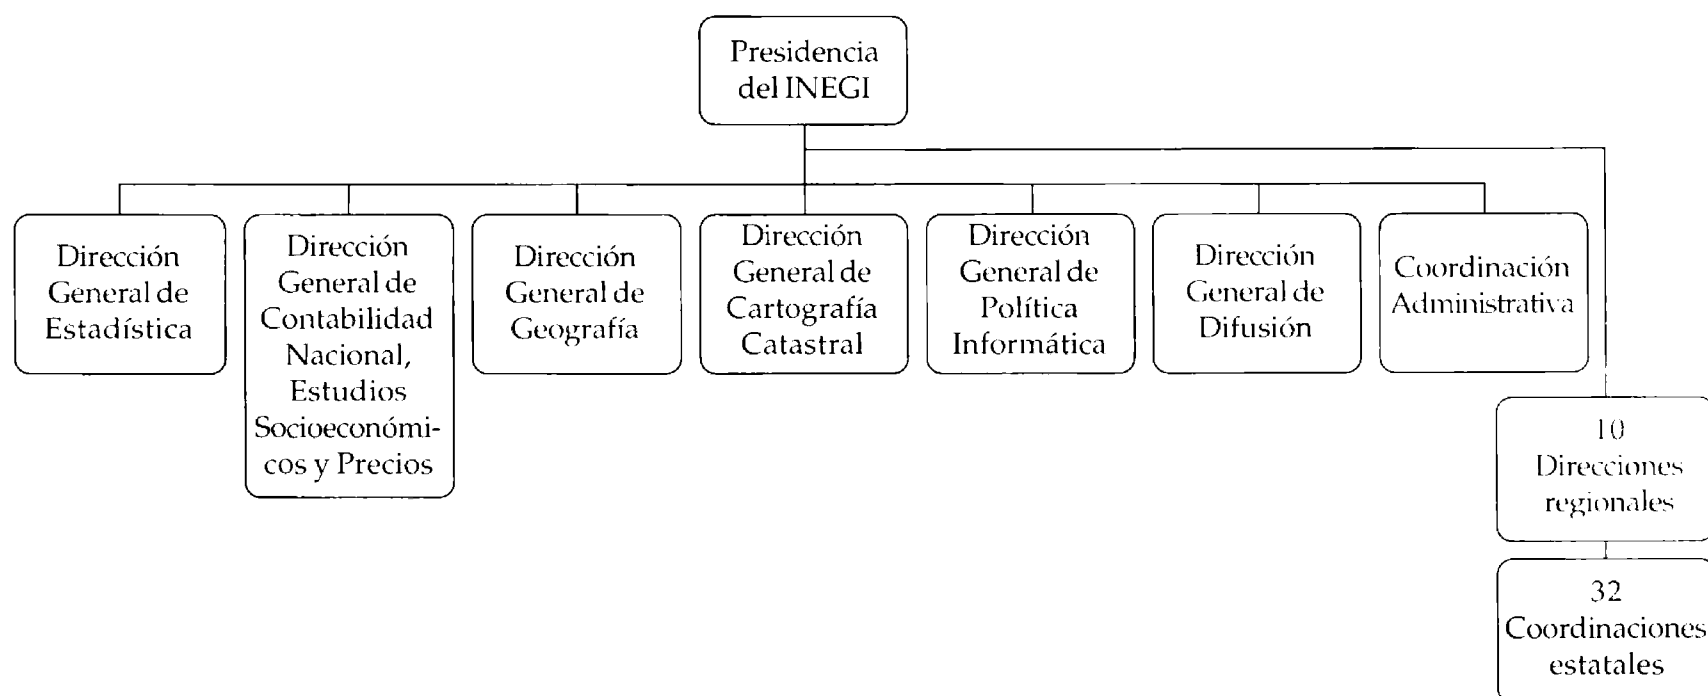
Presidencia del INEGI

Dirección General de Estadística

Dirección General de Contabilidad Nacional, Estudios Socioeconómicos y Precios

Dirección General de Geografía

Dirección General de Cartografía Catastral

Dirección General de Política Informática

Dirección General de Difusión

Coordinación Administrativa

10 Direcciones regionales

32 Coordinaciones estatales